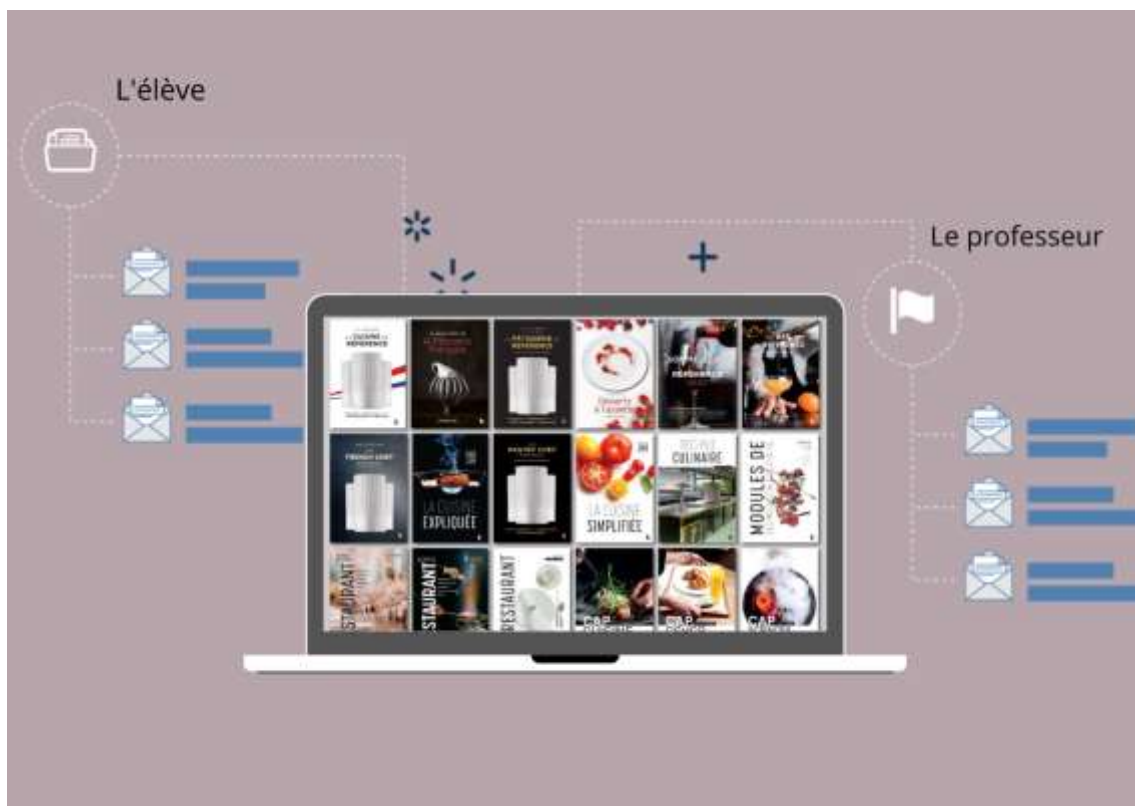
L'élève

Le professeur

CUISINE DE RÉFÉRENCE

PÂTISSERIE DE RÉFÉRENCE

FRENCH CHEF

LA CUISINE EXPLIQUÉE

PASTRY CHEF

LA CUISINE SIMPLIFIÉE

CULINAIRE

MODULES DE

STAURANT

STAURANT

RESTAURANT

CAP

CAP

CAP